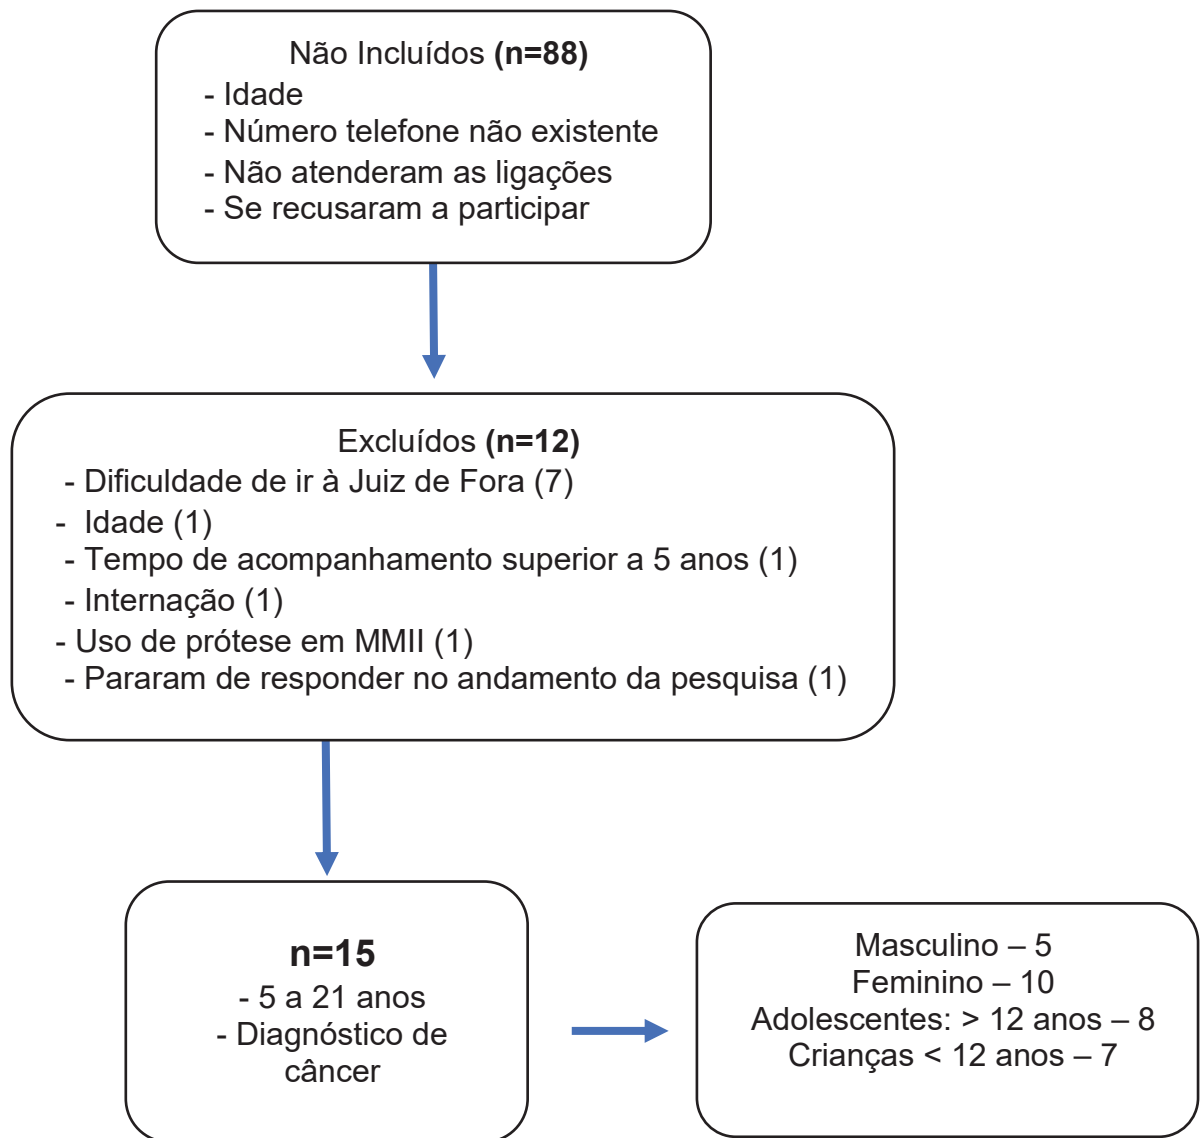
Não Incluídos **(n=88)**
- Idade
- Número telefone não existente
- Não atenderam as ligações
- Se recusaram a participar

Excluídos **(n=12)**
- Dificuldade de ir à Juiz de Fora (7)
- Idade (1)
- Tempo de acompanhamento superior a 5 anos (1)
- Internação (1)
- Uso de prótese em MMII (1)
- Pararam de responder no andamento da pesquisa (1)

**n=15**
- 5 a 21 anos
- Diagnóstico de câncer

Masculino – 5
Feminino – 10
Adolescentes: > 12 anos – 8
Crianças < 12 anos – 7